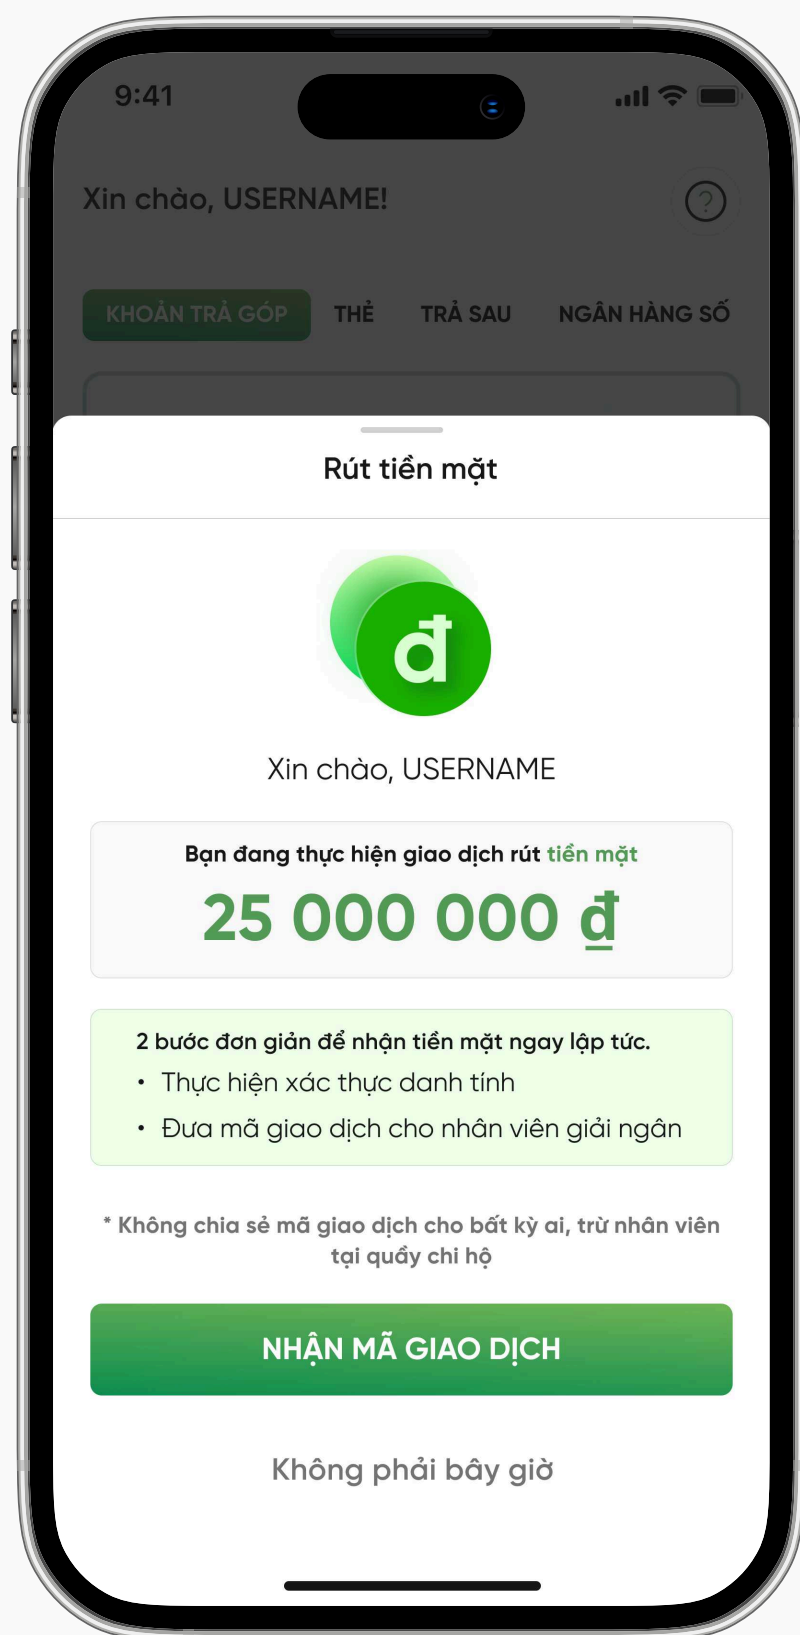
9:41

Xin chào, USERNAME!

?

KHOẢN TRẢ GÓP THẺ TRẢ SAU NGÂN HÀNG SỐ

Rút tiền mặt

đ

Xin chào, USERNAME

Bạn đang thực hiện giao dịch rút tiền mặt

25 000 000 đ

2 bước đơn giản để nhận tiền mặt ngay lập tức.
• Thực hiện xác thực danh tính
• Đưa mã giao dịch cho nhân viên giải ngân

* Không chia sẻ mã giao dịch cho bất kỳ ai, trừ nhân viên tại quầy chi hộ

NHẬN MÃ GIAO DỊCH

Không phải bây giờ